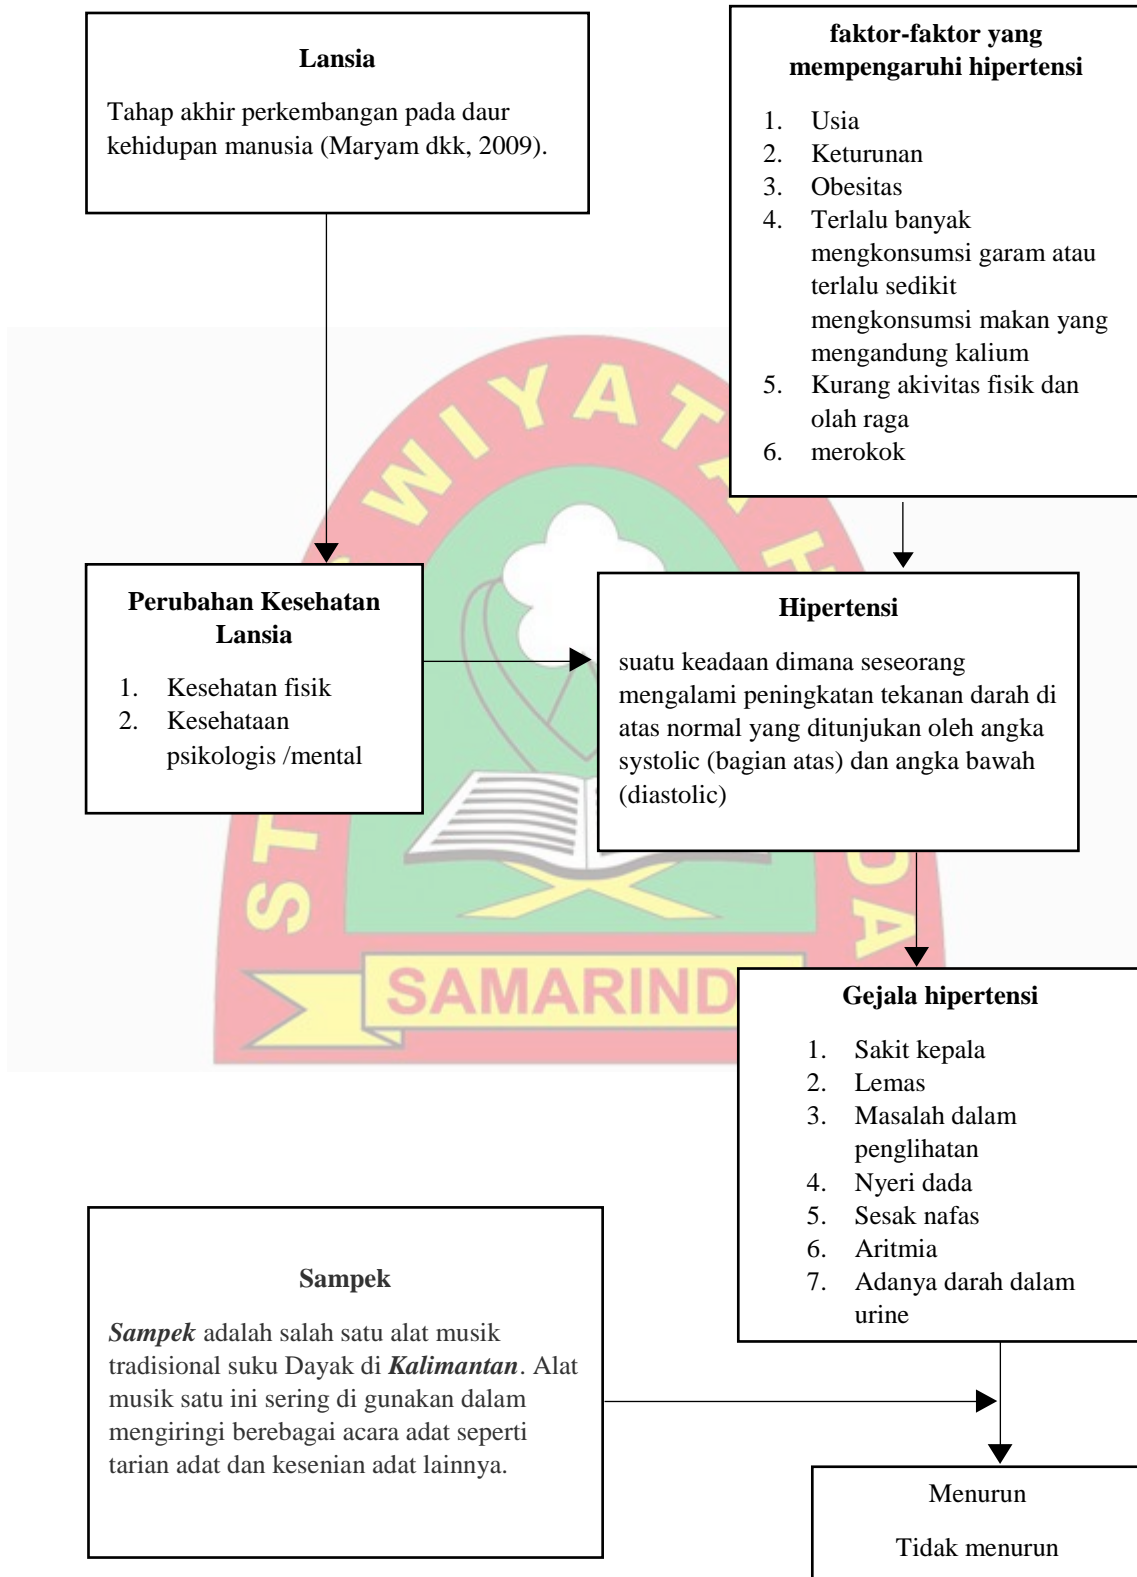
**Lansia**

Tahap akhir perkembangan pada daur kehidupan manusia (Maryam dkk, 2009).

**faktor-faktor yang mempengaruhi hipertensi**

1. Usia
2. Keturunan
3. Obesitas
4. Terlalu banyak mengkonsumsi garam atau terlalu sedikit mengkonsumsi makan yang mengandung kalium
5. Kurang akivitas fisik dan olah raga
6. merokok

**Perubahan Kesehatan Lansia**

1. Kesehatan fisik
2. Kesehataan psikologis /mental

**Hipertensi**

suatu keadaan dimana seseorang mengalami peningkatan tekanan darah di atas normal yang ditunjukan oleh angka systolic (bagian atas) dan angka bawah (diastolic)

STIKES WIYATA HUSADA SAMARINDA

**Gejala hipertensi**

1. Sakit kepala
2. Lemas
3. Masalah dalam penglihatan
4. Nyeri dada
5. Sesak nafas
6. Aritmia
7. Adanya darah dalam urine

**Sampek**

***Sampek*** adalah salah satu alat musik tradisional suku Dayak di ***Kalimantan***. Alat musik satu ini sering di gunakan dalam mengiringi berebagai acara adat seperti tarian adat dan kesenian adat lainnya.

Menurun

Tidak menurun